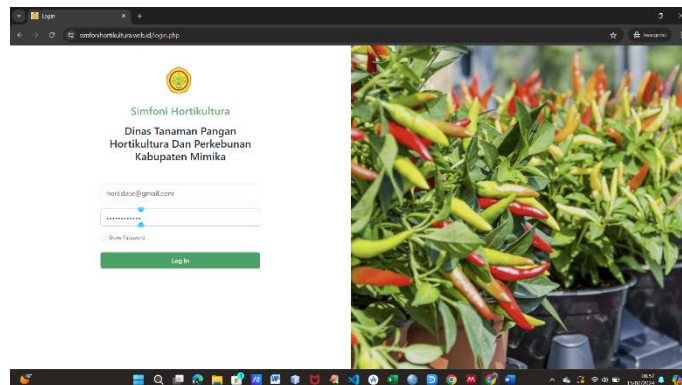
Login
simfonihortikultura.web.id/login.php
Incognito

Simfoni Hortikultura

Dinas Tanaman Pangan Hortikultura Dan Perkebunan Kabupaten Mimika

horti.dzse@gmail.com
••••••••••••
Show Password
Log In

08:57
15/10/2024